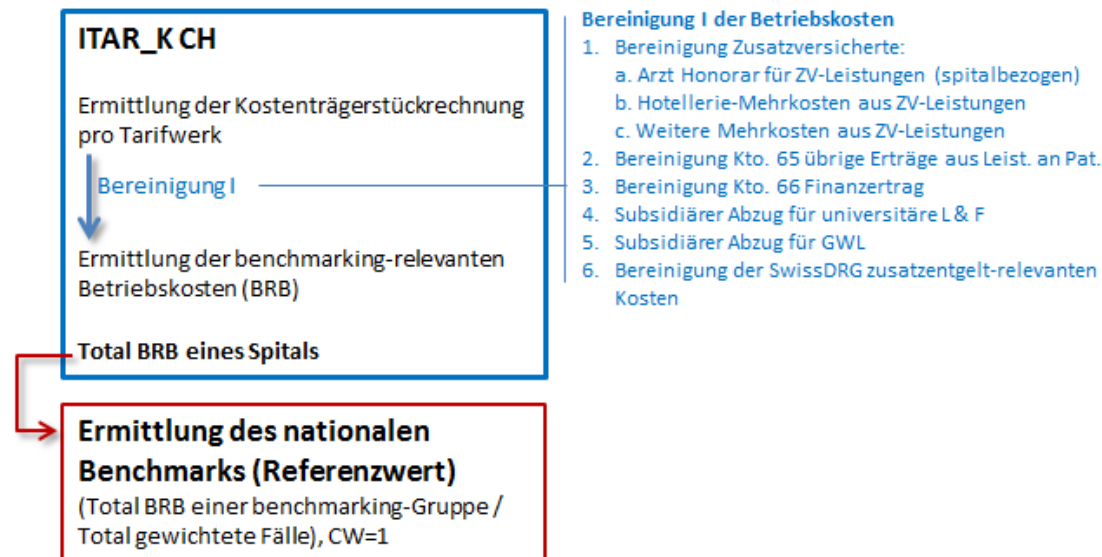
ITAR_K CH

Ermittlung der Kostenträgerstückrechnung pro Tarifwerk

Bereinigung I

Ermittlung der benchmarking-relevanten Betriebskosten (BRB)

Total BRB eines Spitals

Bereinigung I der Betriebskosten

1. Bereinigung Zusatzversicherte:
a. Arzt Honorar für ZV-Leistungen (spitalbezogen)
b. Hotellerie-Mehrkosten aus ZV-Leistungen
c. Weitere Mehrkosten aus ZV-Leistungen
2. Bereinigung Kto. 65 übrige Erträge aus Leist. an Pat.
3. Bereinigung Kto. 66 Finanzertrag
4. Subsidiärer Abzug für universitäre L & F
5. Subsidiärer Abzug für GWL
6. Bereinigung der SwissDRG zusatzentgelt-relevanten Kosten

Ermittlung des nationalen Benchmarks (Referenzwert)
(Total BRB einer benchmarking-Gruppe / Total gewichtete Fälle), CW=1